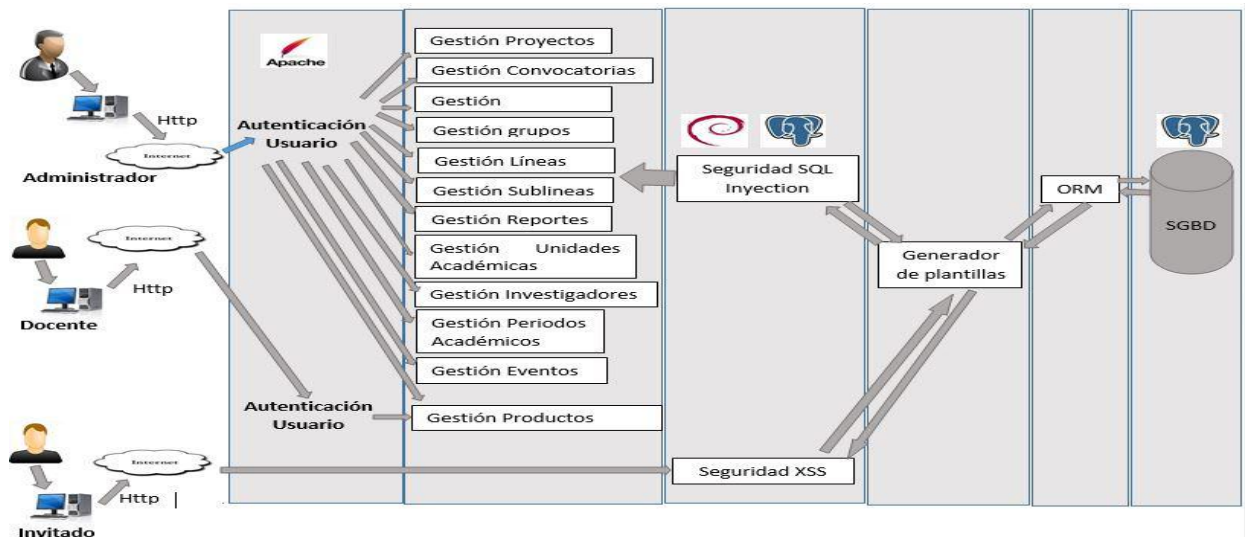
Http
Internet
Administrador
Internet
Http
Docente
Internet
Http |
Invitado
Apache
Autenticación Usuario
Autenticación Usuario
Gestión Proyectos
Gestión Convocatorias
Gestión
Gestión grupos
Gestión Líneas
Gestión Sublineas
Gestión Reportes
Gestión Unidades Académicas
Gestión Investigadores
Gestión Periodos Académicos
Gestión Eventos
Gestión Productos
Seguridad SQL Inyection
Seguridad XSS
Generador de plantillas
ORM
SGBD